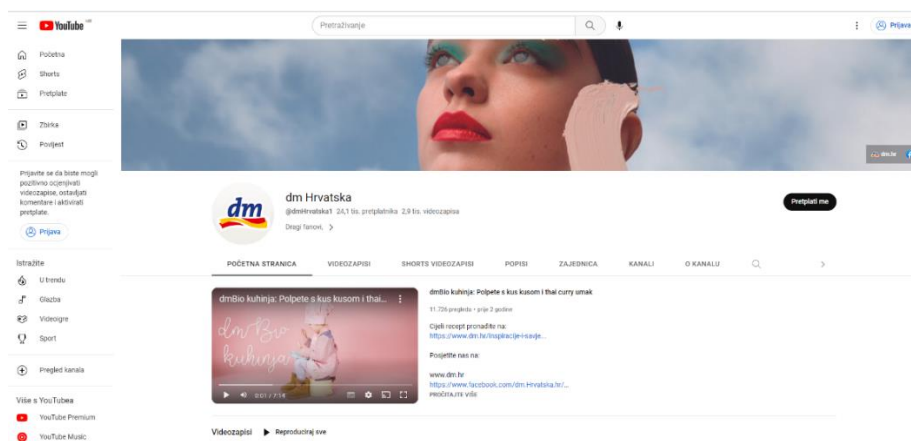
YouTube HR

Pretraživanje

Prijava

Početna

Shorts

Pretplate

Zbirka

Povijest

Prijavite se da biste mogli pozitivno ocjenjivati videozapise, ostavljati komentare i aktivirati pretplate.

Prijava

Istražite

U trendu

Glazba

Videoigre

Sport

Pregled kanala

Više s YouTubea

YouTube Premium

YouTube Music

dm.hr

dm

dm Hrvatska

@dmHrvatska1 24,1 tis. pretplatnika 2,9 tis. videozapisa

Dragi fanovi, >

Pretplati me

POČETNA STRANICA

VIDEOZAPISI

SHORTS VIDEOZAPISI

POPISI

ZAJEDNICA

KANALI

O KANALU

dmBio kuhinja: Polpete s kus kusom i thai...

dm Bio kuhinja

0:01 / 7:18

dmBio kuhinja: Polpete s kus kusom i thai curry umak

11.736 pregleda • prije 2 godine

Cijeli recept pronađite na:
https://www.dm.hr/inspiracije-i-savje...

Posjetite nas na:

www.dm.hr
https://www.facebook.com/dm.Hrvatska.hr/...
PROČITAJTE VIŠE

Videozapisi

Reproduciraj sve